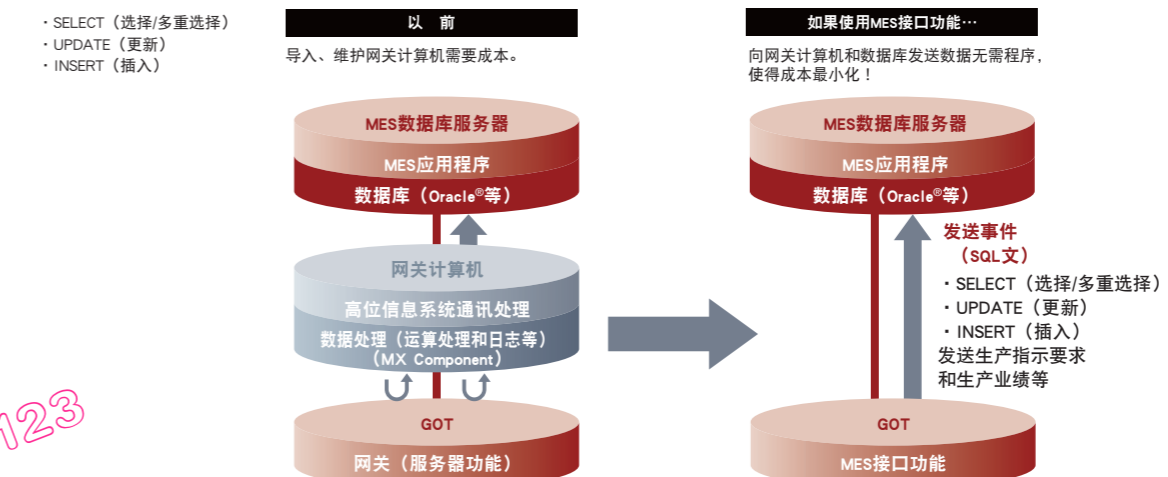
・SELECT（选择/多重选择）
・UPDATE（更新）
・INSERT（插入）

以 前

导入、维护网关计算机需要成本。

MES数据库服务器

MES应用程序

数据库（Oracle®等）

网关计算机

高位信息系统通讯处理

数据处理（运算处理和日志等）（MX Component）

GOT

网关（服务器功能）

123

如果使用MES接口功能…

向网关计算机和数据库发送数据无需程序，使得成本最小化！

MES数据库服务器

MES应用程序

数据库（Oracle®等）

发送事件（SQL文）

・SELECT（选择/多重选择）
・UPDATE（更新）
・INSERT（插入）
发送生产指示要求和生产业绩等

GOT

MES接口功能